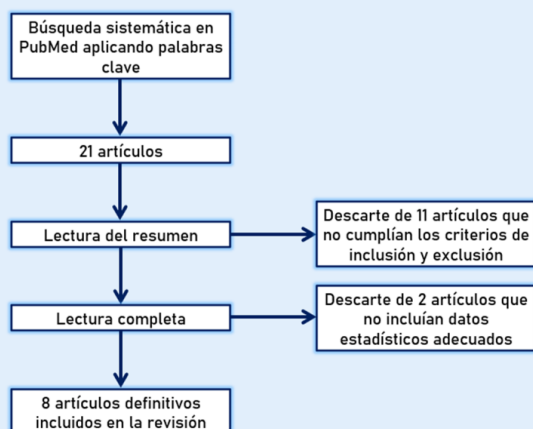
Búsqueda sistemática en PubMed aplicando palabras clave

21 artículos

Lectura del resumen

Descarte de 11 artículos que no cumplían los criterios de inclusión y exclusión

Lectura completa

Descarte de 2 artículos que no incluían datos estadísticos adecuados

8 artículos definitivos incluidos en la revisión